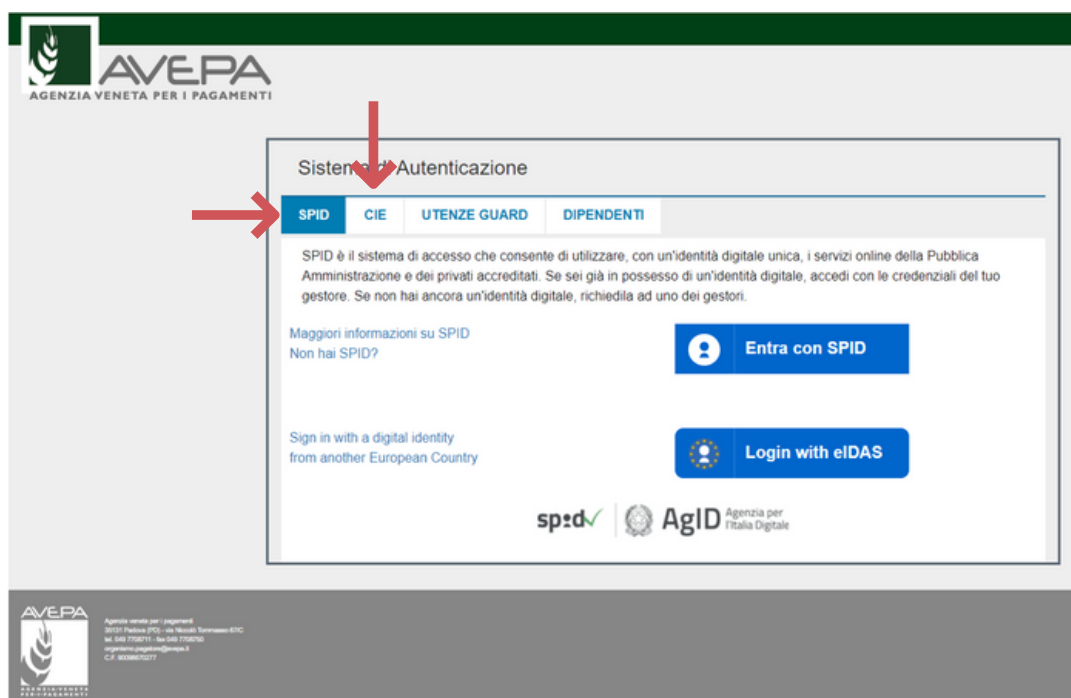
AVEPA
AGENZIA VENETA PER I PAGAMENTI

Sistema di Autenticazione

SPID | CIE | UTENZE GUARD | DIPENDENTI

SPID è il sistema di accesso che consente di utilizzare, con un'identità digitale unica, i servizi online della Pubblica Amministrazione e dei privati accreditati. Se sei già in possesso di un'identità digitale, accedi con le credenziali del tuo gestore. Se non hai ancora un'identità digitale, richiedila ad uno dei gestori.

Maggiori informazioni su SPID
Non hai SPID?

Entra con SPID

Sign in with a digital identity from another European Country

Login with eIDAS

spid AgID Agenzia per l'Italia Digitale

AVEPA
AGENZIA VENETA PER I PAGAMENTI

Agenzia veneta per i pagamenti
35131 Padova (PD) - via Niccolò Tommaseo 67/C
tel. 049 7708711 - fax 049 7708750
organismo.pagatore@avepa.it
C.F. 90086070277